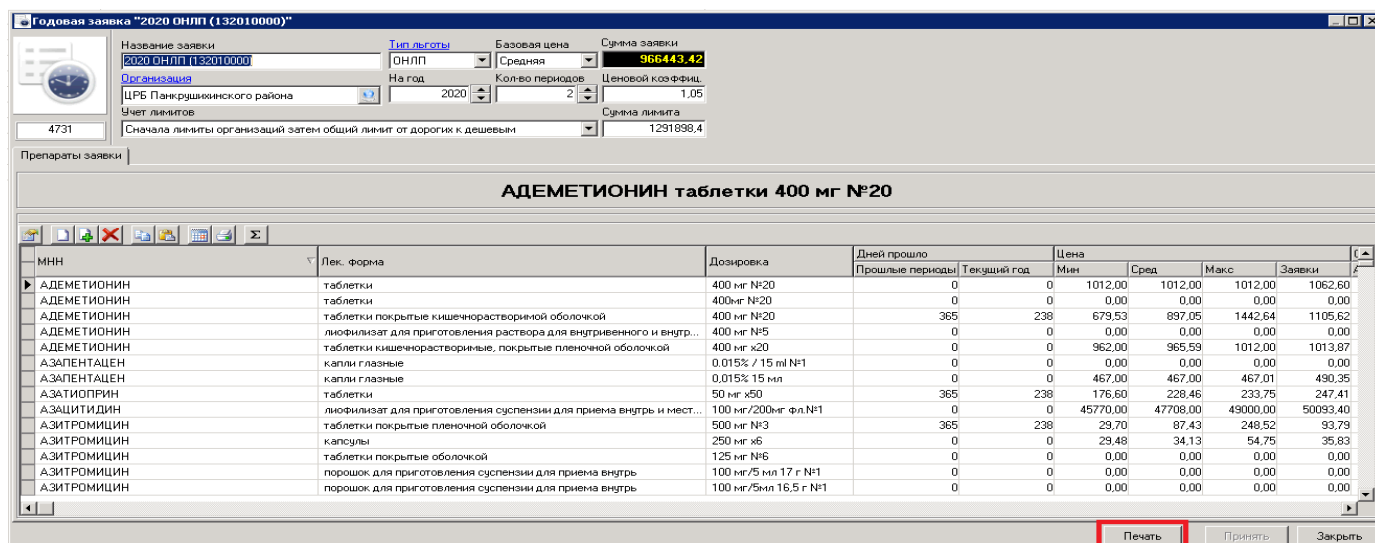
Годовая заявка "2020 ОНЛП (132010000)"

Название заявки
2020 ОНЛП (132010000)
Тип льготы
ОНЛП
Базовая цена
Средняя
Сумма заявки
966443,42
Организация
ЦРБ Панкрушихинского района
На год
2020
Кол-во периодов
2
Ценовой коэффиц.
1,05
Учет лимитов
Сначала лимиты организаций затем общий лимит от дорогих к дешевым
Сумма лимита
1291898,4
4731

Препараты заявки

АДЕМЕТИОНИН таблетки 400 мг №20

Σ

| МНН | Лек. форма | Дозировка | Дней прошло: Прошлые периоды | Дней прошло: Текущий год | Цена: Мин | Цена: Сред | Цена: Макс | Цена: Заявки |
|---|---|---|---|---|---|---|---|---|
| АДЕМЕТИОНИН | таблетки | 400 мг №20 | 0 | 0 | 1012,00 | 1012,00 | 1012,00 | 1062,60 |
| АДЕМЕТИОНИН | таблетки | 400мг №20 | 0 | 0 | 0,00 | 0,00 | 0,00 | 0,00 |
| АДЕМЕТИОНИН | таблетки покрытые кишечнорастворимой оболочкой | 400 мг №20 | 365 | 238 | 679,53 | 897,05 | 1442,64 | 1105,62 |
| АДЕМЕТИОНИН | лиофилизат для приготовления раствора для внутривенного и внутр... | 400 мг №5 | 0 | 0 | 0,00 | 0,00 | 0,00 | 0,00 |
| АДЕМЕТИОНИН | таблетки кишечнорастворимые, покрытые пленочной оболочкой | 400 мг х20 | 0 | 0 | 962,00 | 965,59 | 1012,00 | 1013,87 |
| АЗАПЕНТАЦЕН | капли глазные | 0.015% / 15 ml №1 | 0 | 0 | 0,00 | 0,00 | 0,00 | 0,00 |
| АЗАПЕНТАЦЕН | капли глазные | 0,015% 15 мл | 0 | 0 | 467,00 | 467,00 | 467,01 | 490,35 |
| АЗАТИОПРИН | таблетки | 50 мг х50 | 365 | 238 | 176,60 | 228,46 | 233,75 | 247,41 |
| АЗАЦИТИДИН | лиофилизат для приготовления суспензии для приема внутрь и мест... | 100 мг/200мг фл.№1 | 0 | 0 | 45770,00 | 47708,00 | 49000,00 | 50093,40 |
| АЗИТРОМИЦИН | таблетки покрытые пленочной оболочкой | 500 мг №3 | 365 | 238 | 29,70 | 87,43 | 248,52 | 93,79 |
| АЗИТРОМИЦИН | капсулы | 250 мг х6 | 0 | 0 | 29,48 | 34,13 | 54,75 | 35,83 |
| АЗИТРОМИЦИН | таблетки покрытые оболочкой | 125 мг №6 | 0 | 0 | 0,00 | 0,00 | 0,00 | 0,00 |
| АЗИТРОМИЦИН | порошок для приготовления суспензии для приема внутрь | 100 мг/5 мл 17 г №1 | 0 | 0 | 0,00 | 0,00 | 0,00 | 0,00 |
| АЗИТРОМИЦИН | порошок для приготовления суспензии для приема внутрь | 100 мг/5мл 16,5 г №1 | 0 | 0 | 0,00 | 0,00 | 0,00 | 0,00 |

Печать
Принять
Закрыть